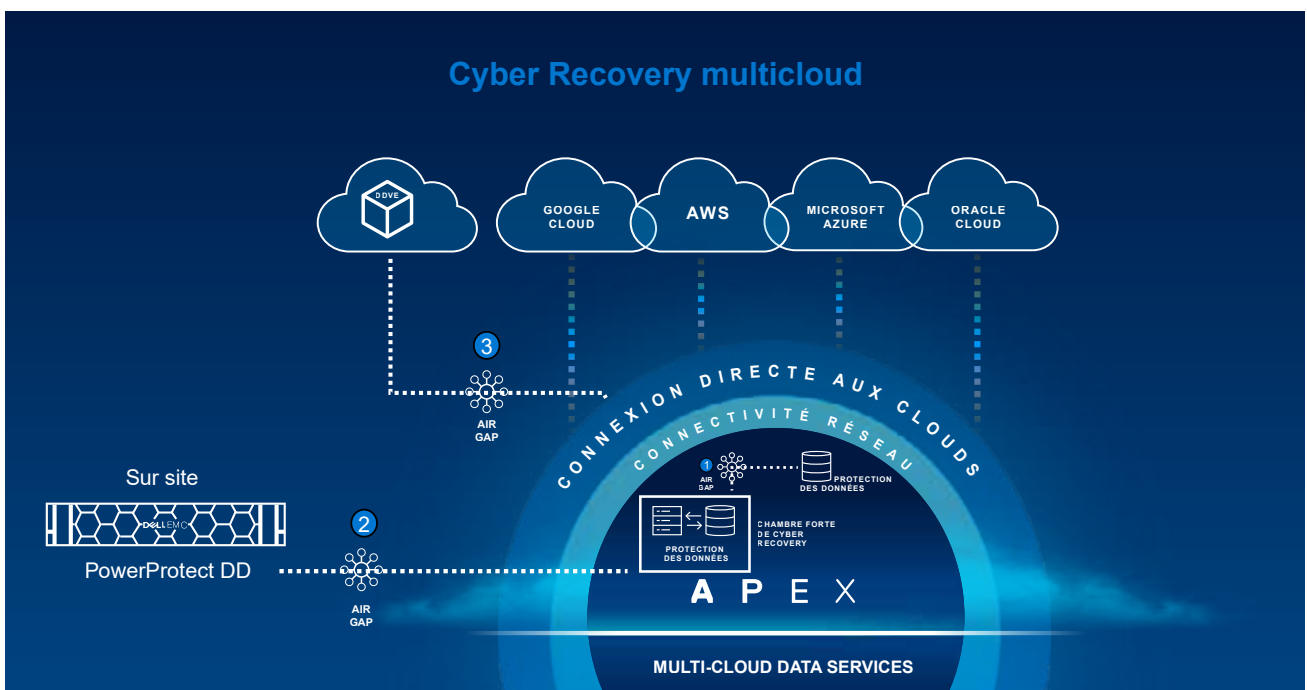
Cyber Recovery multicloud

DDVE

GOOGLE CLOUD

AWS

MICROSOFT AZURE

ORACLE CLOUD

3

AIR GAP

CONNEXION DIRECTE AUX CLOUDS

CONNECTIVITÉ RÉSEAU

1

AIR GAP

PROTECTION DES DONNÉES

Sur site

DELLEMC

PowerProtect DD

2

AIR GAP

PROTECTION DES DONNÉES

CHAMBRE FORTE DE CYBER RECOVERY

APEX

MULTI-CLOUD DATA SERVICES